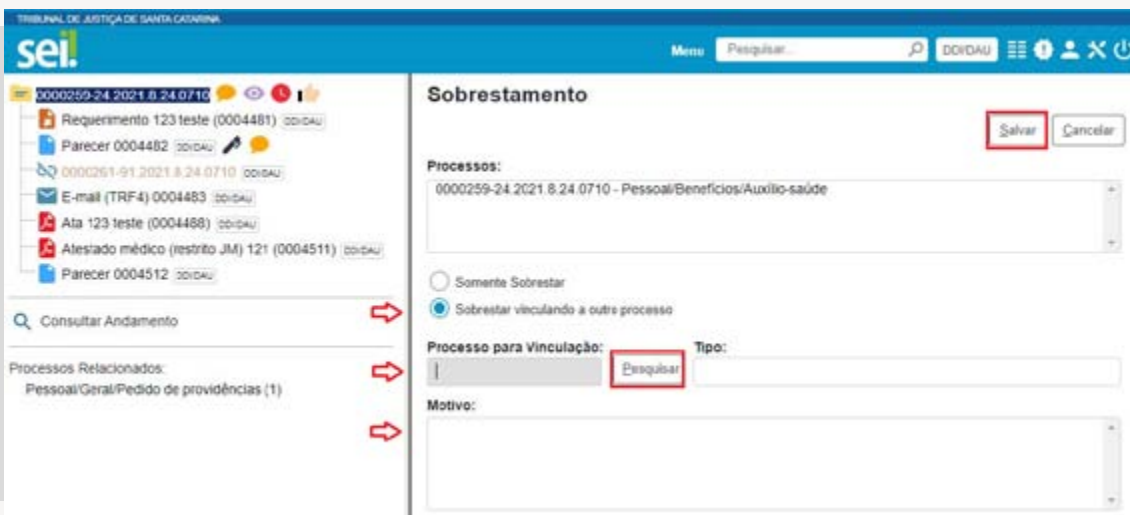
TRIBUNAL DE JUSTIÇA DE SANTA CATARINA

sei!

Menu Pesquisar... DDI/DAU

0000259-24.2021.8.24.0710
Requerimento 123 teste (0004481) DDI/DAU
Parecer 0004482 DDI/DAU
0000261-91.2021.8.24.0710 DDI/DAU
E-mail (TRF4) 0004483 DDI/DAU
Ata 123 teste (0004488) DDI/DAU
Atestado médico (restrito JM) 121 (0004511) DDI/DAU
Parecer 0004512 DDI/DAU

Consultar Andamento

Processos Relacionados:
Pessoal/Geral/Pedido de providências (1)

Sobrestamento

Salvar Cancelar

Processos:
0000259-24.2021.8.24.0710 - Pessoal/Benefícios/Auxílio-saúde

Somente Sobrestar
Sobrestar vinculando a outro processo

Processo para Vinculação: Pesquisar Tipo:

Motivo: